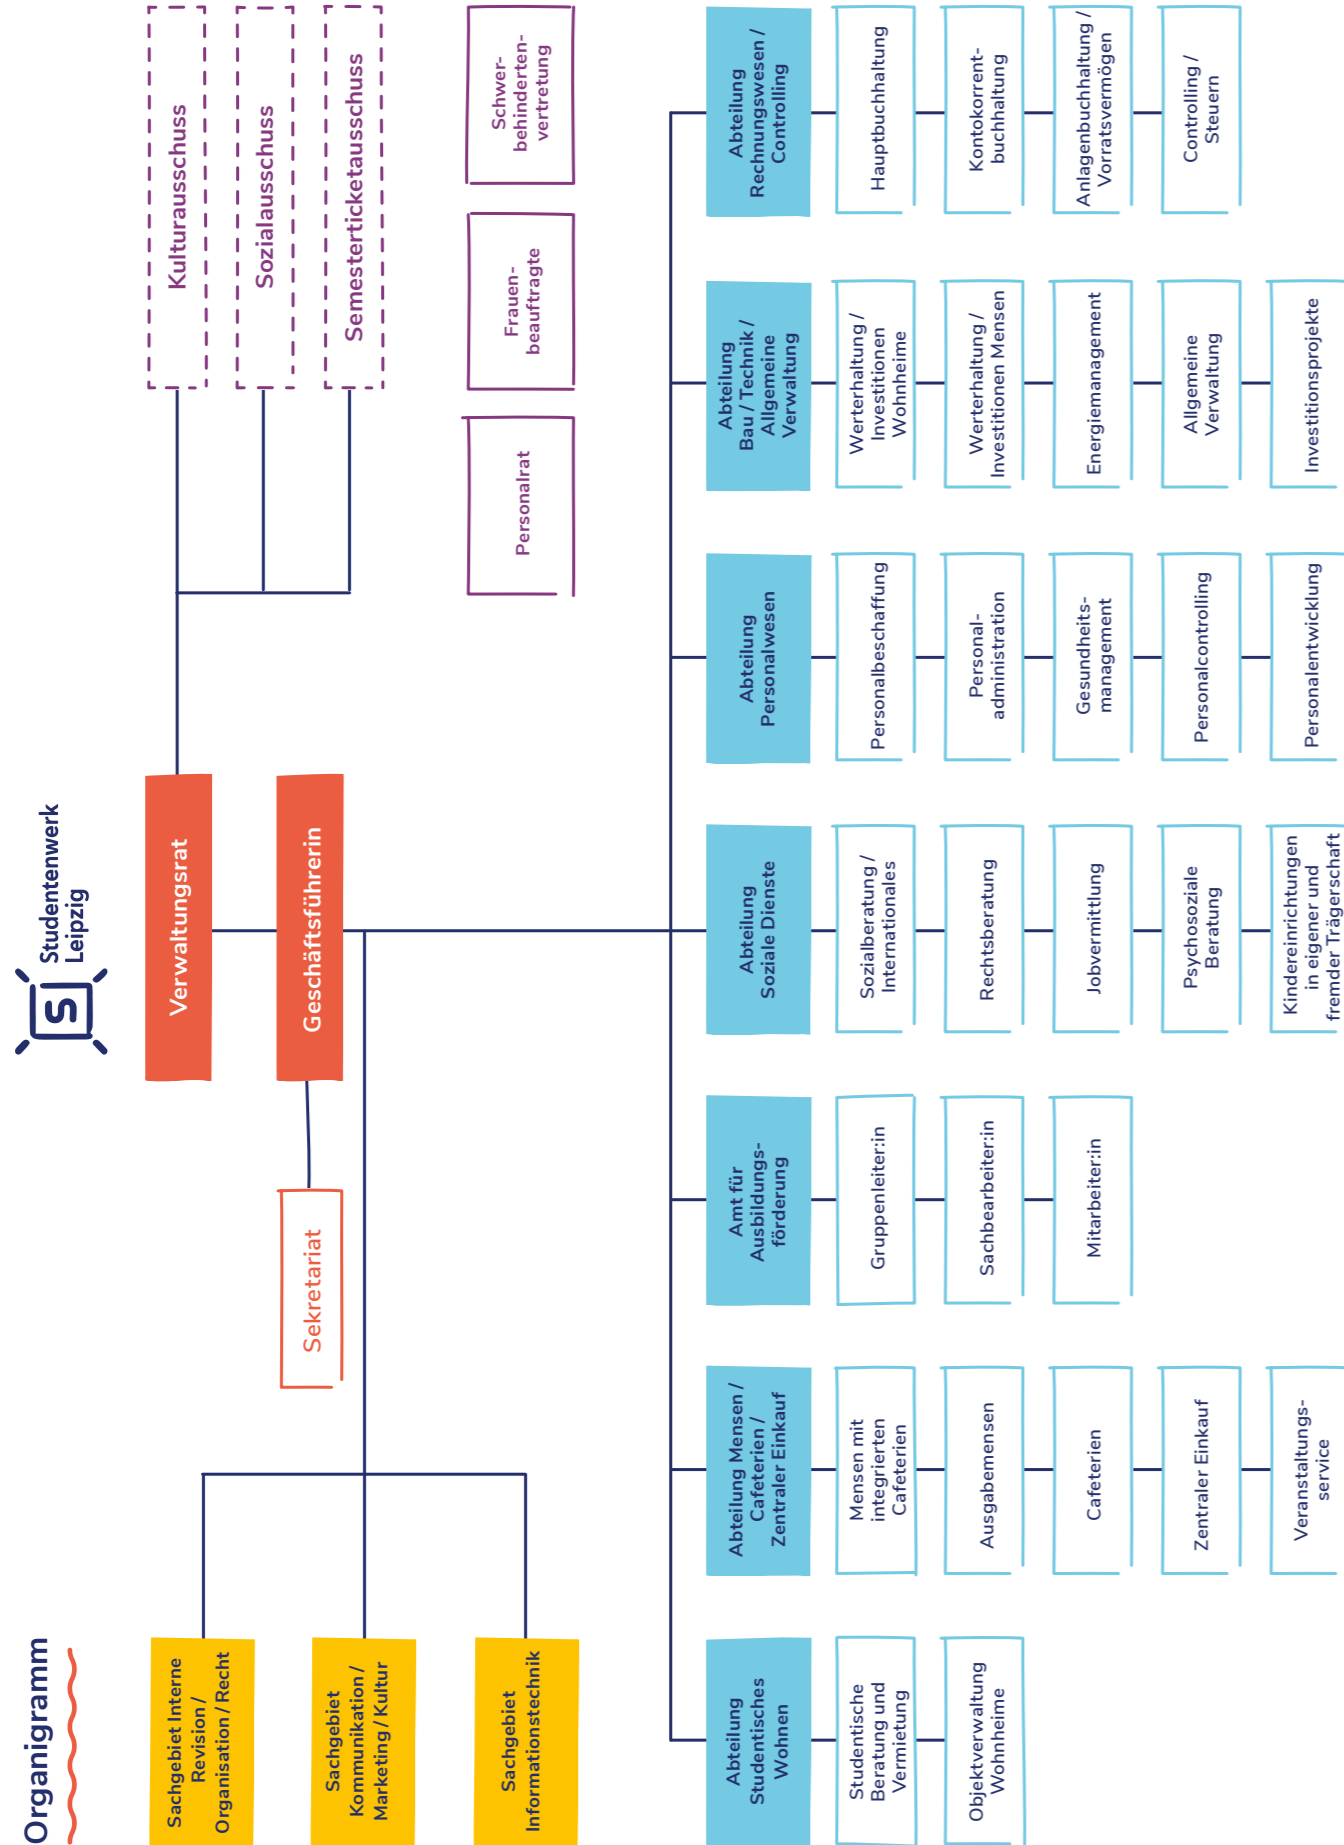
Organigramm

Studentenwerk Leipzig

Kulturausschuss

Sozialausschuss

Semesterticketausschuss

Schwerbehindertenvertretung

Frauenbeauftragte

Personalrat

Verwaltungsrat

Geschäftsführerin

Sekretariat

Sachgebiet Interne Revision / Organisation / Recht

Sachgebiet Kommunikation / Marketing / Kultur

Sachgebiet Informationstechnik

Abteilung Rechnungswesen / Controlling

Hauptbuchhaltung

Kontokorrentbuchhaltung

Anlagenbuchhaltung / Vorratsvermögen

Controlling / Steuern

Abteilung Bau / Technik / Allgemeine Verwaltung

Werterhaltung / Investitionen Wohnheime

Werterhaltung / Investitionen Mensen

Energiemanagement

Allgemeine Verwaltung

Investitionsprojekte

Abteilung Personalwesen

Personalbeschaffung

Personaladministration

Gesundheitsmanagement

Personalcontrolling

Personalentwicklung

Abteilung Soziale Dienste

Sozialberatung / Internationales

Rechtsberatung

Jobvermittlung

Psychosoziale Beratung

Kindereinrichtungen in eigener und fremder Trägerschaft

Amt für Ausbildungsförderung

Gruppenleiter:in

Sachbearbeiter:in

Mitarbeiter:in

Abteilung Mensen / Cafeterien / Zentraler Einkauf

Mensen mit integrierten Cafeterien

Ausgabemensen

Cafeterien

Zentraler Einkauf

Veranstaltungsservice

Abteilung Studentisches Wohnen

Studentische Beratung und Vermietung

Objektverwaltung Wohnheime